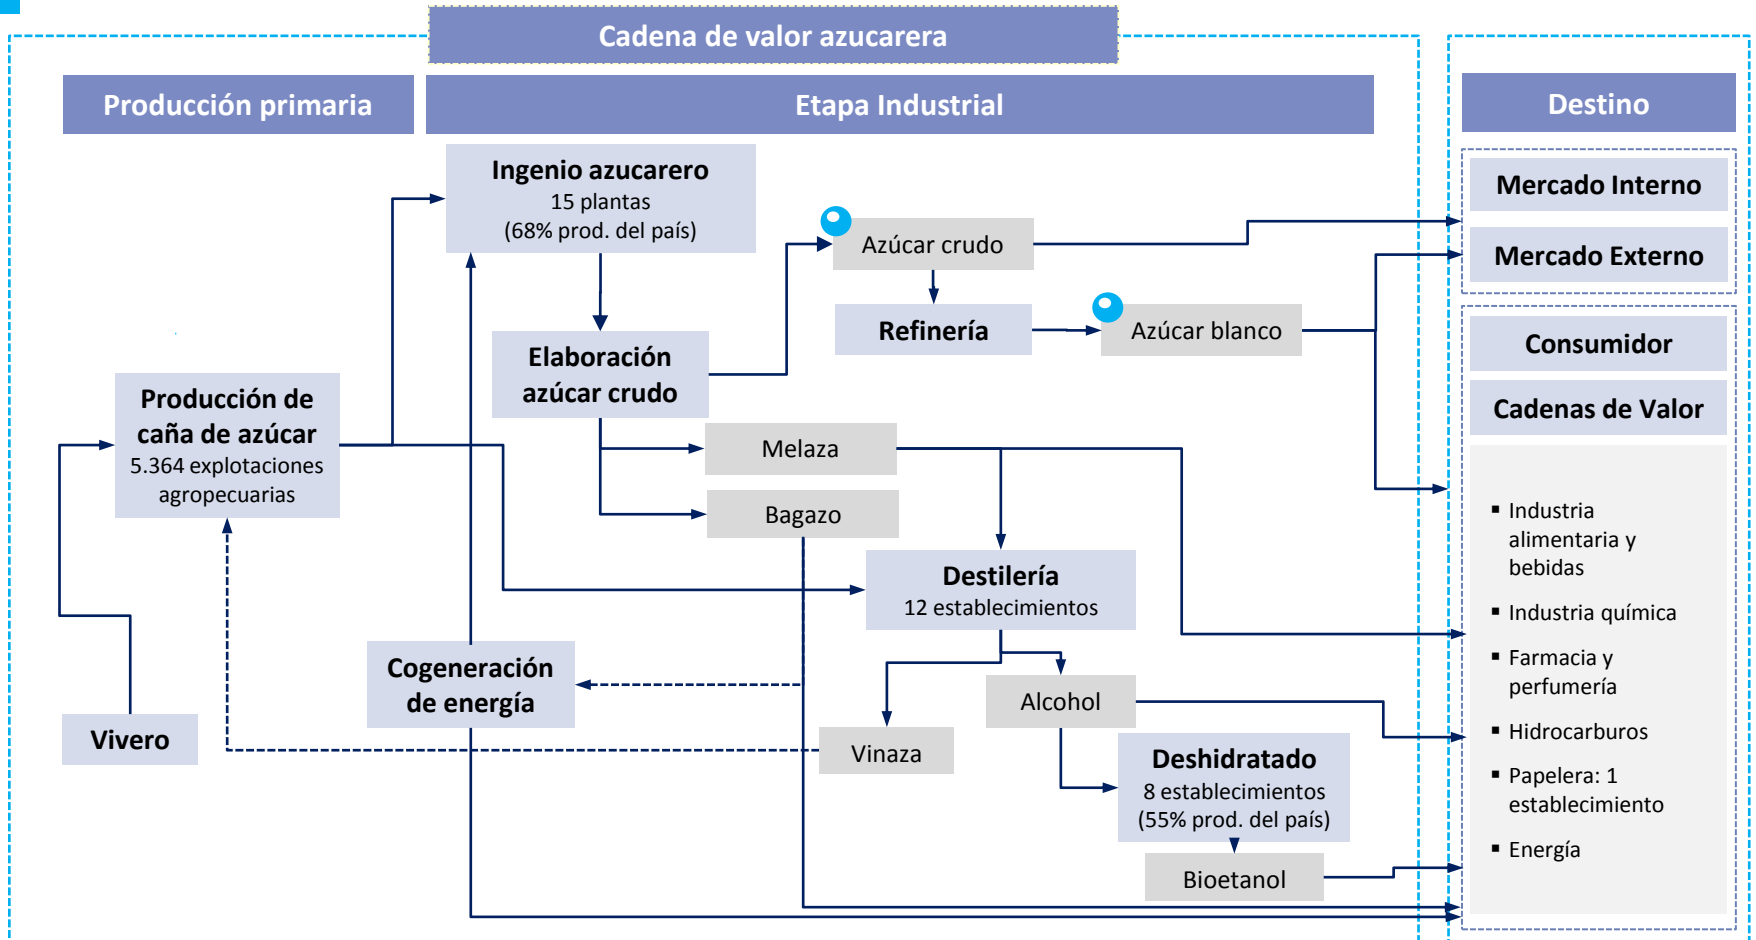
Cadena de valor azucarera

Producción primaria

Etapa Industrial

Destino

Ingenio azucarero
15 plantas
(68% prod. del país)

Azúcar crudo

Mercado Interno

Mercado Externo

Refinería

Azúcar blanco

Elaboración azúcar crudo

Consumidor

Cadenas de Valor

Producción de caña de azúcar
5.364 explotaciones agropecuarias

Melaza

Bagazo

Destilería
12 establecimientos

Cogeneración de energía

Alcohol

Vivero

Vinaza

Deshidratado
8 establecimientos
(55% prod. del país)

Bioetanol

▪ Industria alimentaria y bebidas
▪ Industria química
▪ Farmacia y perfumería
▪ Hidrocarburos
▪ Papelera: 1 establecimiento
▪ Energía